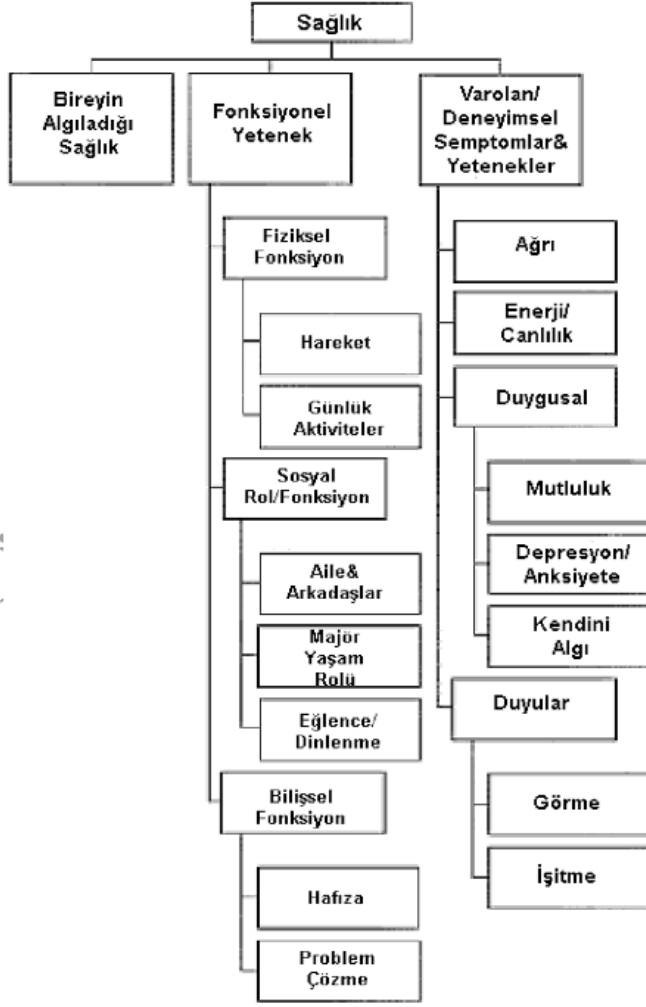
Sağlık

Bireyin Algıladığı Sağlık

Fonksiyonel Yetenek

Fiziksel Fonksiyon

Hareket

Günlük Aktiviteler

Sosyal Rol/Fonksiyon

Aile& Arkadaşlar

Majör Yaşam Rolü

Eğlence/ Dinlenme

Bilişsel Fonksiyon

Hafıza

Problem Çözme

Varolan/ Deneyimsel Semptomlar& Yetenekler

Ağrı

Enerji/ Canlılık

Duygusal

Mutluluk

Depresyon/ Anksiyete

Kendini Algı

Duyular

Görme

İşitme